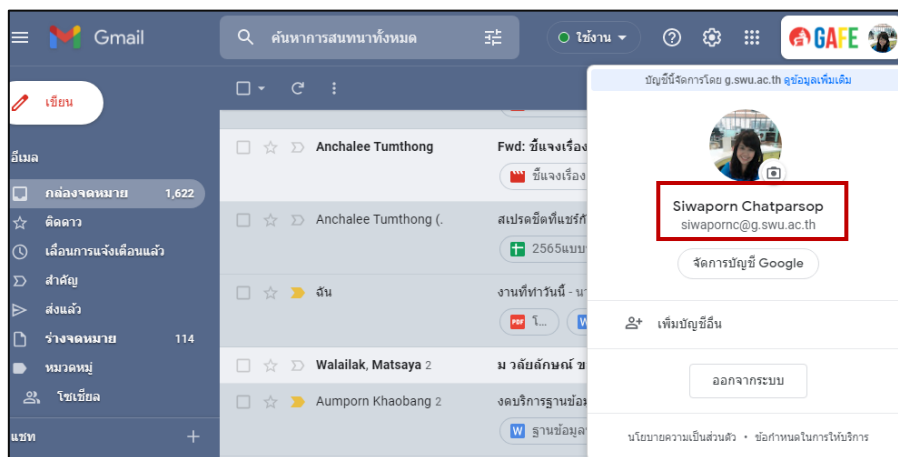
Gmail

ค้นหาการสนทนาทั้งหมด

ใช้งาน

GAFE

เขียน

อีเมล

กล่องจดหมาย 1,622

ติดดาว

เลื่อนการแจ้งเตือนแล้ว

สำคัญ

ส่งแล้ว

ร่างจดหมาย 114

หมวดหมู่

โซเชียล

แชท

Anchalee Tumthong

Fwd: ชี้แจงเรื่อง

ชี้แจงเรื่อง

Anchalee Tumthong (.

สเปรดชีตที่แชร์กั

2565แบบ

ฉัน

งานที่ทำวันนี้ - น

Walailak, Matsaya 2

ม วลัยลักษณ์ ข

Aumporn Khaobang 2

งดบริการฐานข้อม

ฐานข้อมู

บัญชีนี้จัดการโดย g.swu.ac.th ดูข้อมูลเพิ่มเติม

Siwaporn Chatparsop

siwapornc@g.swu.ac.th

จัดการบัญชี Google

เพิ่มบัญชีอื่น

ออกจากระบบ

นโยบายความเป็นส่วนตัว • ข้อกำหนดในการให้บริการ